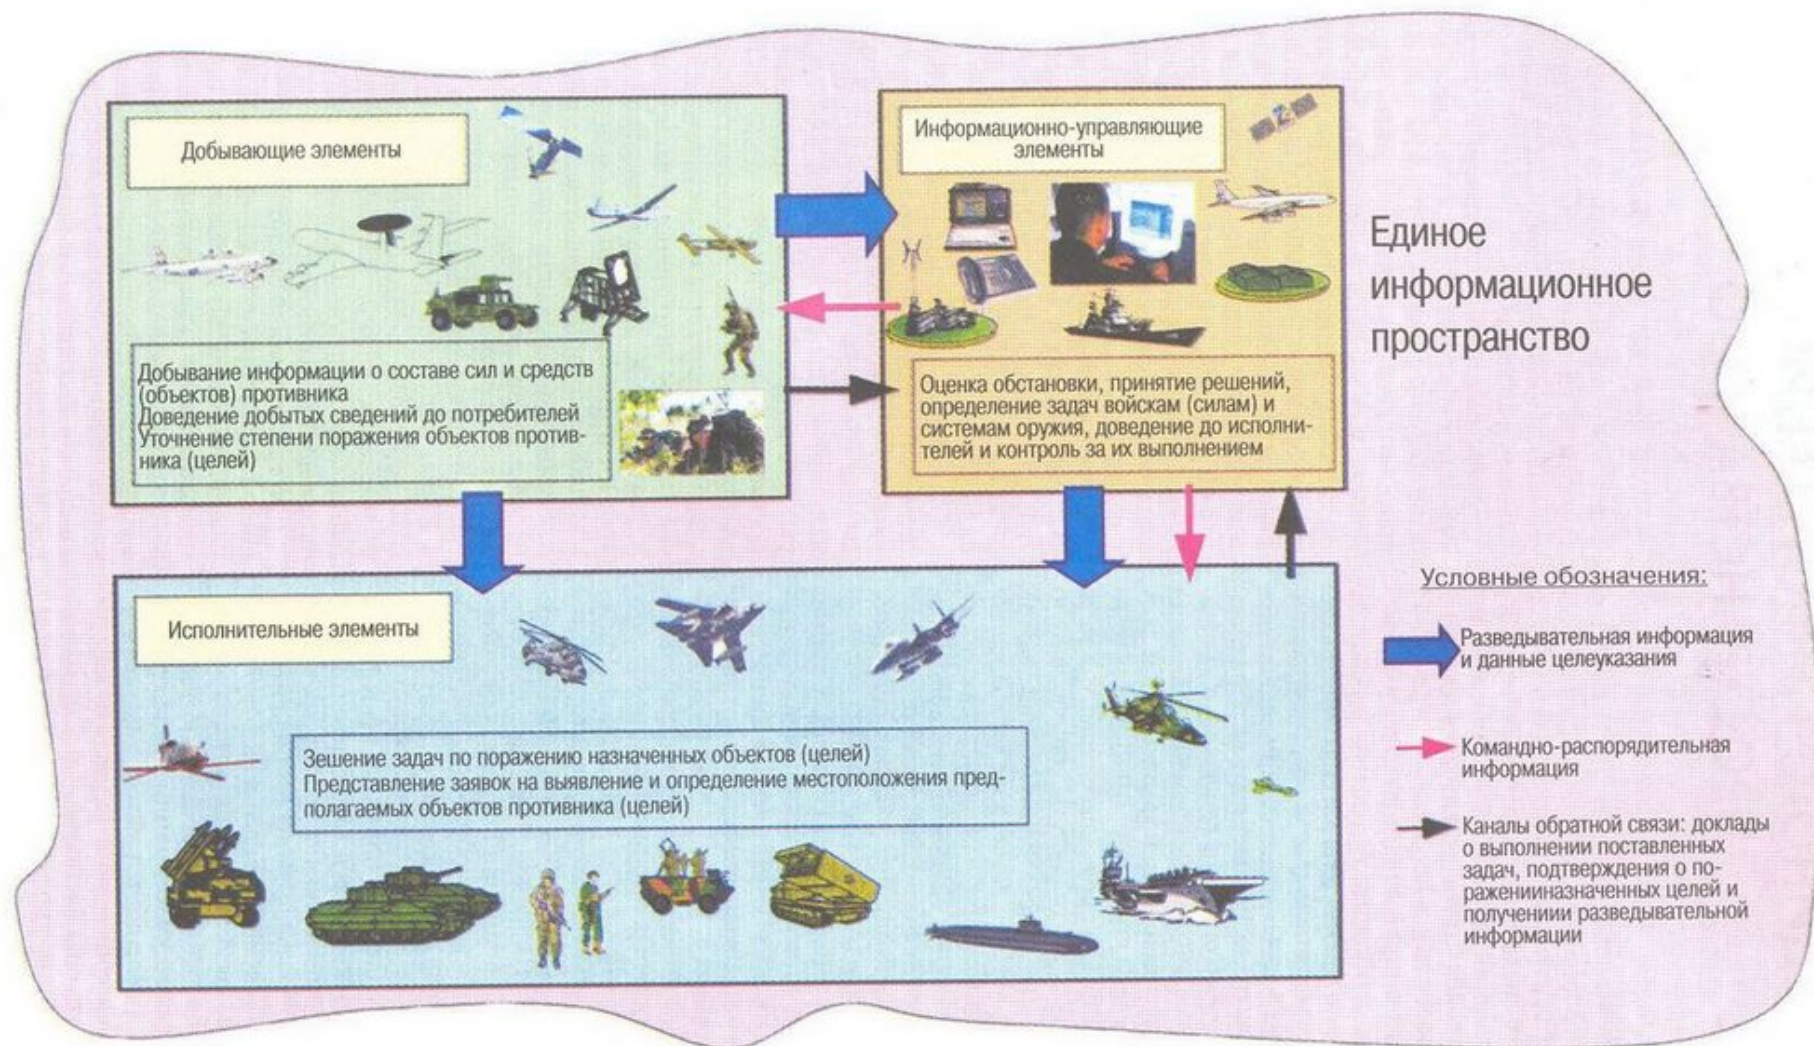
Добывающие элементы

Добывание информации о составе сил и средств (объектов) противника
Доведение добытых сведений до потребителей
Уточнение степени поражения объектов противника (целей)

Информационно-управляющие элементы

Оценка обстановки, принятие решений, определение задач войскам (силам) и системам оружия, доведение до исполнителей и контроль за их выполнением

Единое информационное пространство

Исполнительные элементы

Зешение задач по поражению назначенных объектов (целей)
Представление заявок на выявление и определение местоположения предполагаемых объектов противника (целей)

Условные обозначения:

Разведывательная информация и данные целеуказания

Командно-распорядительная информация

Каналы обратной связи: доклады о выполнении поставленных задач, подтверждения о поражениинназначенных целей и получениии разведывательной информации